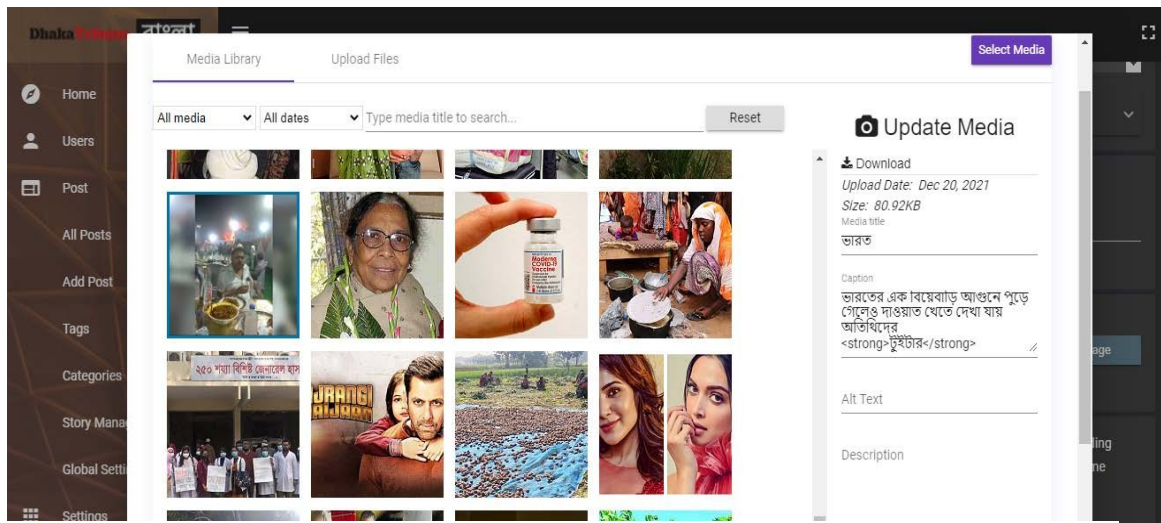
DhakaTribune বাংলা

Home

Users

Post

All Posts

Add Post

Tags

Categories

Story Mana

Global Setti

Settings

Media Library

Upload Files

Select Media

All media

All dates

Type media title to search...

Reset

২৫০ শয্যা বিশিষ্ট জেনারেল হাস

Moderna COVID-19 Vaccine

JAANGI AIJAAN

Update Media

Download

Upload Date: Dec 20, 2021

Size: 80.92KB

Media title

ভারত

Caption

ভারতের এক বিয়েবাড়ি আগুনে পুড়ে গেলেও দাওয়াত খেতে দেখা যায় অতিথিদের <strong>টুইটার</strong>

Alt Text

Description

age

ding

ne